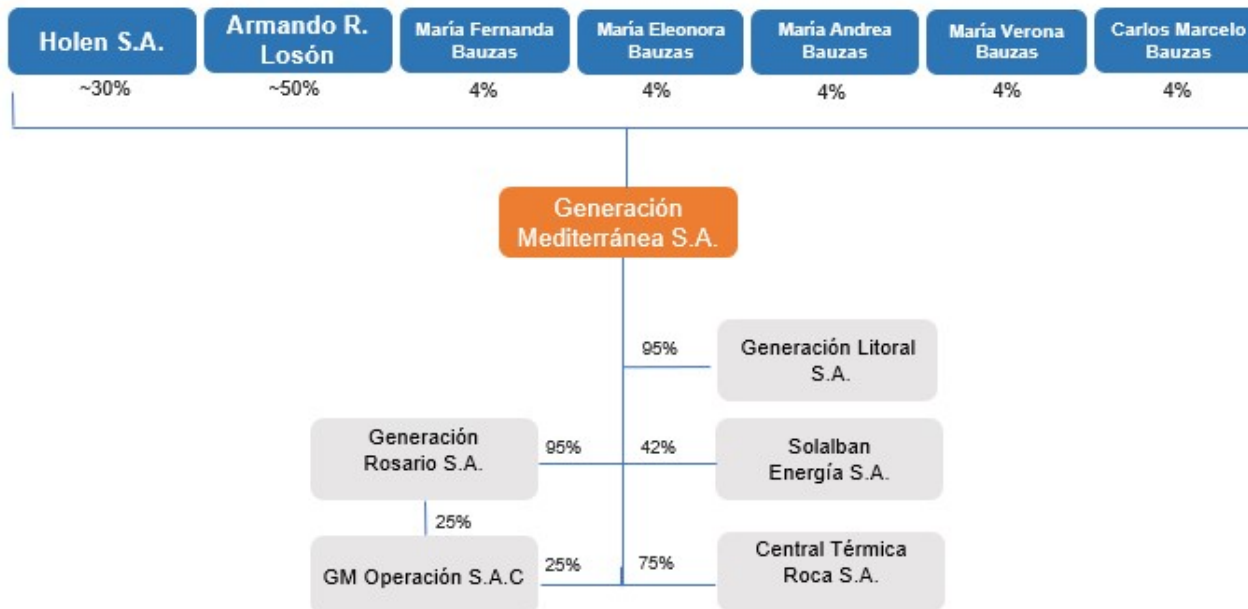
Holen S.A.
~30%

Armando R. Losón
~50%

María Fernanda Bauzas
4%

María Eleonora Bauzas
4%

María Andrea Bauzas
4%

María Verona Bauzas
4%

Carlos Marcelo Bauzas
4%

Generación Mediterránea S.A.

95%
Generación Litoral S.A.

Generación Rosario S.A.
95%
42%
Solalban Energía S.A.

25%

GM Operación S.A.C
25%
75%
Central Térmica Roca S.A.